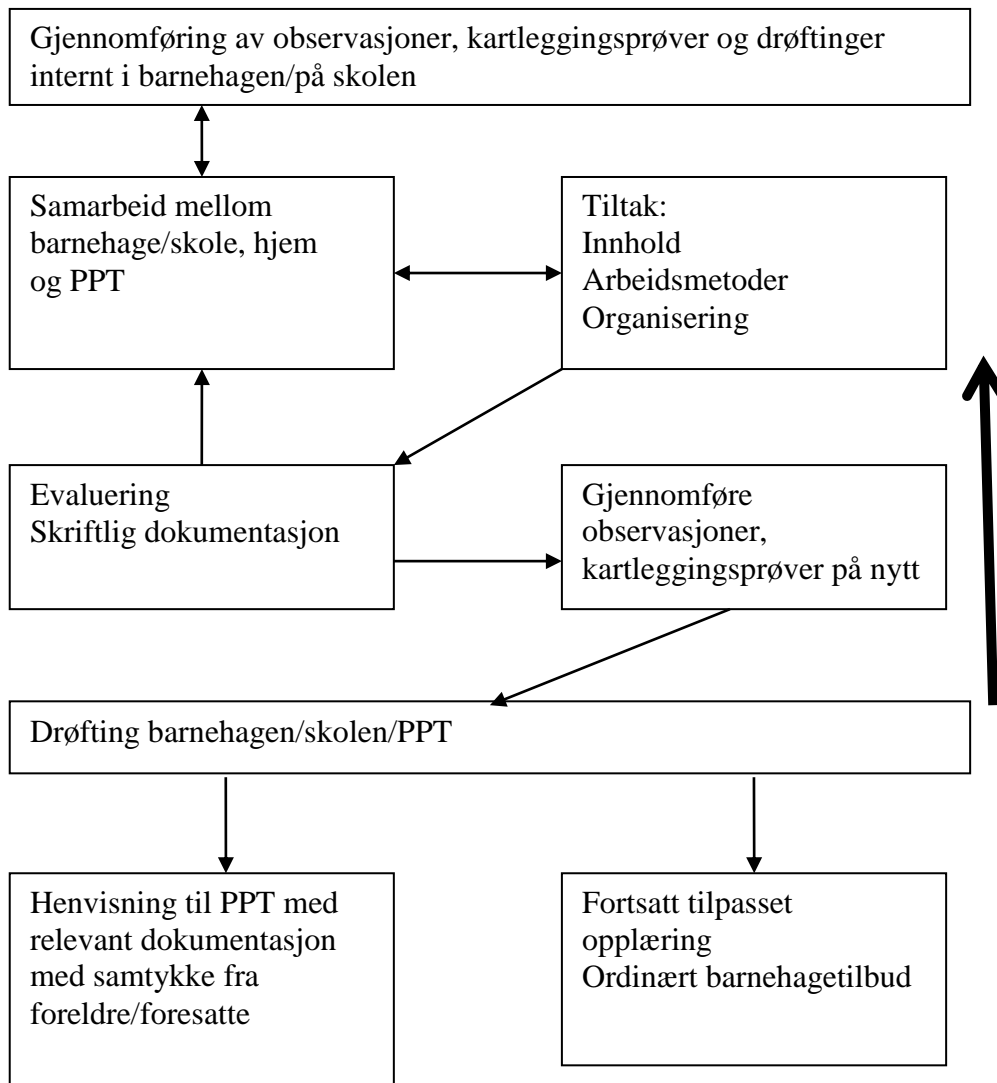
Gjennomføring av observasjoner, kartleggingsprøver og drøftinger internt i barnehagen/på skolen

Samarbeid mellom barnehage/skole, hjem og PPT

Tiltak:
Innhold
Arbeidsmetoder
Organisering

Evaluering
Skriftlig dokumentasjon

Gjennomføre observasjoner, kartleggingsprøver på nytt

Drøfting barnehagen/skolen/PPT

Henvisning til PPT med relevant dokumentasjon med samtykke fra foreldre/foresatte

Fortsatt tilpasset opplæring
Ordinært barnehagetilbud